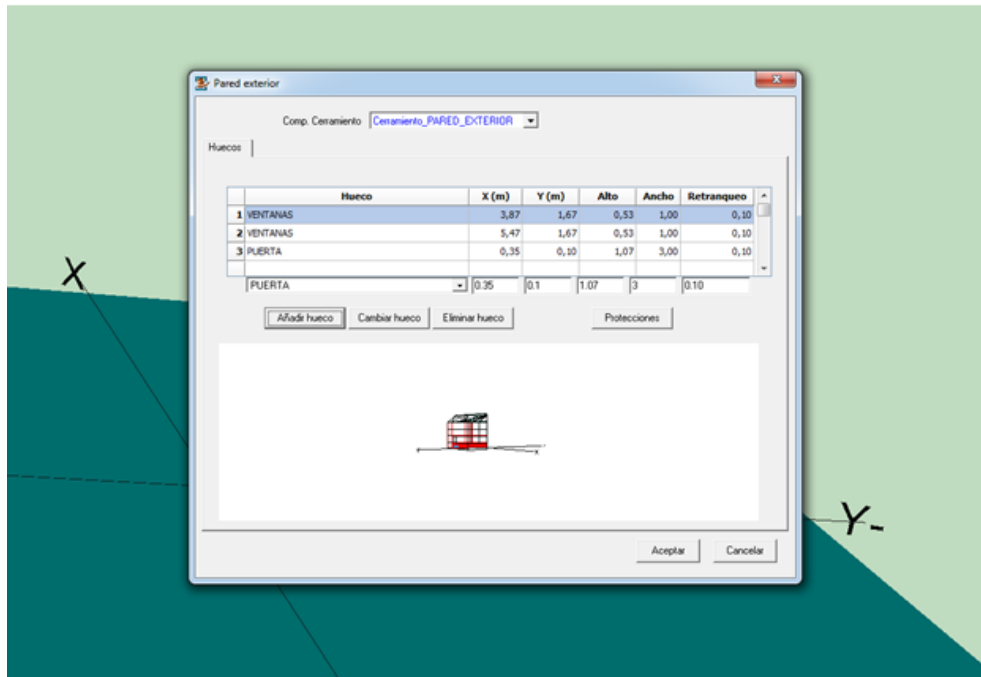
Pared exterior

Comp. Cerramiento Cerramiento_PARED_EXTERIOR

Huecos

| | Hueco | X (m) | Y (m) | Alto | Ancho | Retranqueo |
|---|---|---|---|---|---|---|
| 1 | VENTANAS | 3,87 | 1,67 | 0,53 | 1,00 | 0,10 |
| 2 | VENTANAS | 5,47 | 1,67 | 0,53 | 1,00 | 0,10 |
| 3 | PUERTA | 0,35 | 0,10 | 1,07 | 3,00 | 0,10 |

PUERTA 0.35 0.1 1.07 3 0.10

Añadir hueco Cambiar hueco Eliminar hueco Protecciones

Aceptar Cancelar

X

Y